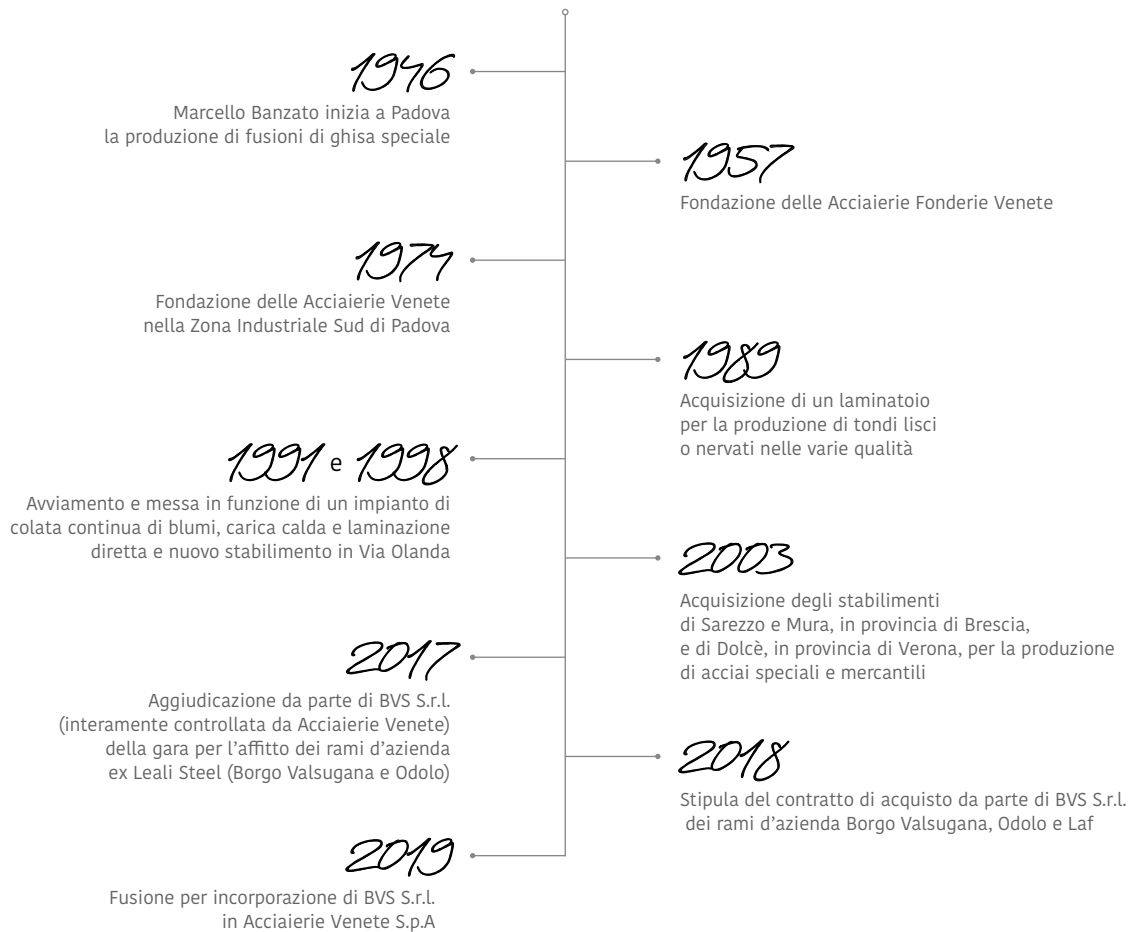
1946
Marcello Banzato inizia a Padova la produzione di fusioni di ghisa speciale

1957
Fondazione delle Acciaierie Fonderie Venete

1974
Fondazione delle Acciaierie Venete nella Zona Industriale Sud di Padova

1989
Acquisizione di un laminatoio per la produzione di tondi lisci o nervati nelle varie qualità

1991 e 1998
Avviamento e messa in funzione di un impianto di colata continua di blumi, carica calda e laminazione diretta e nuovo stabilimento in Via Olanda

2003
Acquisizione degli stabilimenti di Sarezzo e Mura, in provincia di Brescia, e di Dolcè, in provincia di Verona, per la produzione di acciai speciali e mercantili

2017
Aggiudicazione da parte di BVS S.r.l. (interamente controllata da Acciaierie Venete) della gara per l'affitto dei rami d'azienda ex Leali Steel (Borgo Valsugana e Odolo)

2018
Stipula del contratto di acquisto da parte di BVS S.r.l. dei rami d'azienda Borgo Valsugana, Odolo e Laf

2019
Fusione per incorporazione di BVS S.r.l. in Acciaierie Venete S.p.A